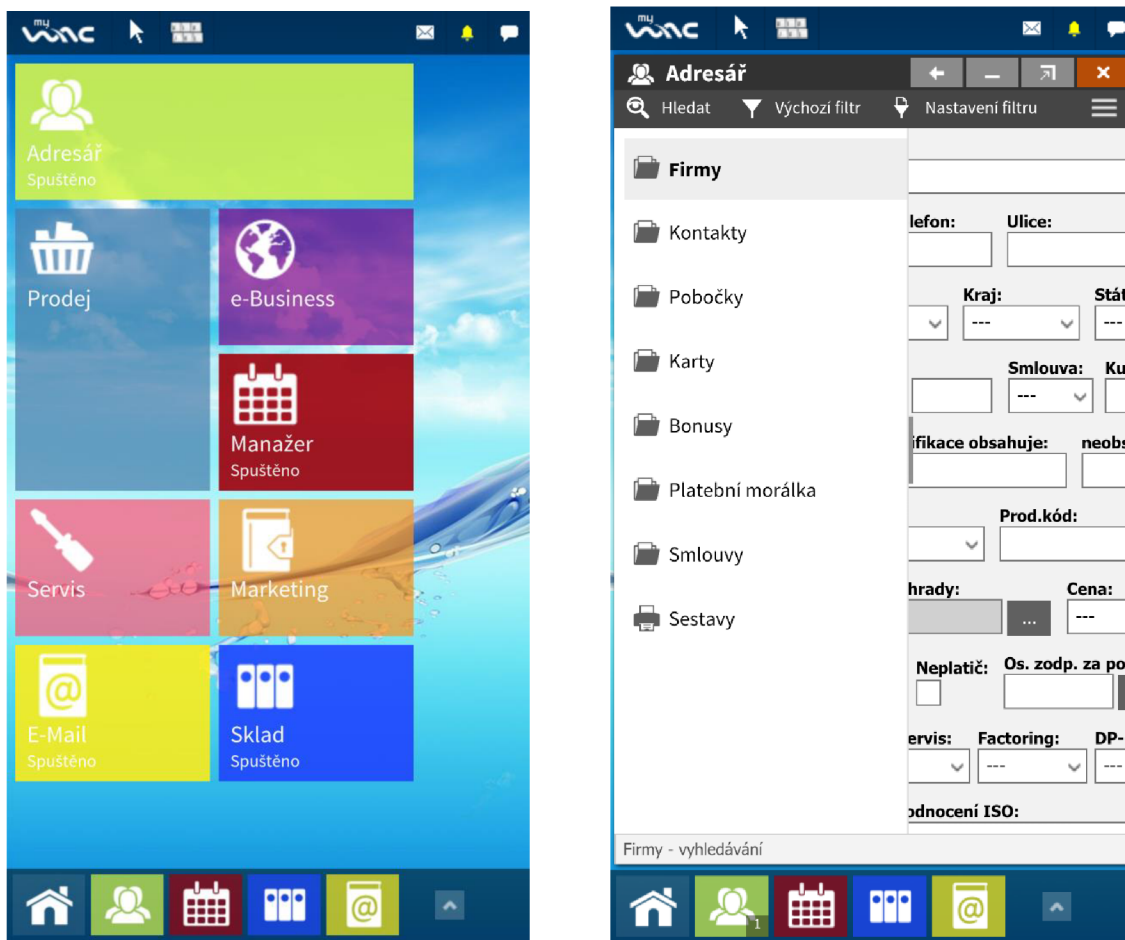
my WAC

Adresář
Spuštěno

Prodej

e-Business

Manažer
Spuštěno

Servis

Marketing

E-Mail
Spuštěno

Sklad
Spuštěno

my WAC

Adresář

Hledat
Výchozí filtr
Nastavení filtru

Firmy
Kontakty
Pobočky
Karty
Bonusy
Platební morálka
Smlouvy
Sestavy

lefon:
Ulice:
Kraj:
---
Stát
---
Smlouva:
---
Ku
ifikace obsahuje:
neobs
Prod.kód:
hrady:
...
Cena:
---
Neplatič:
Os. zodp. za po
ervis:
Factoring:
---
DP-
---
odnocení ISO:

Firmy - vyhledávání

1